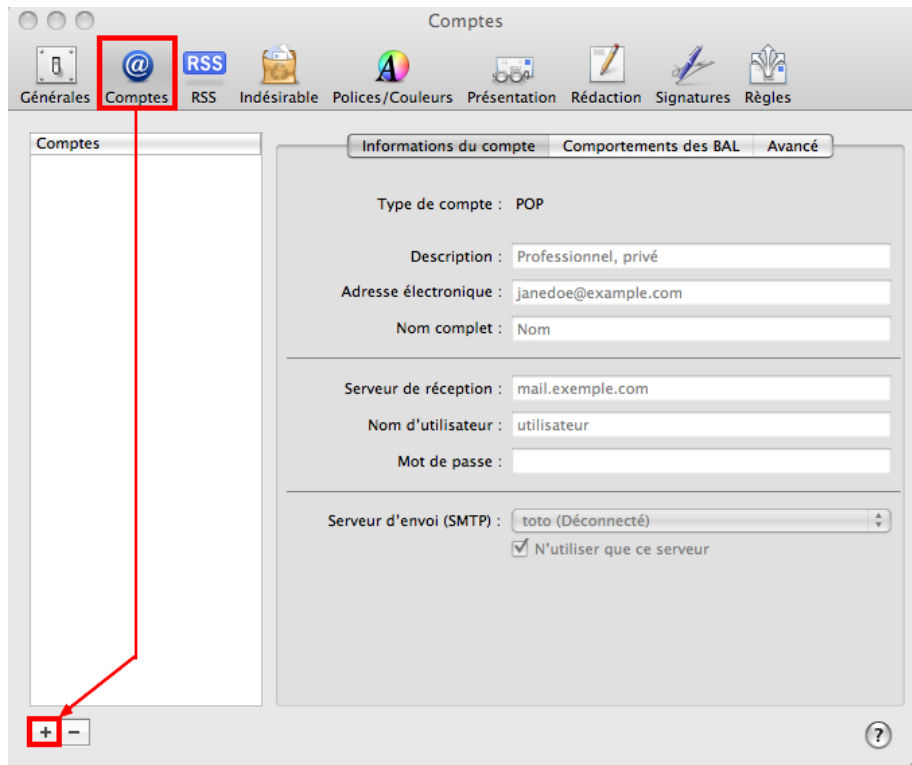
Comptes

Générales Comptes RSS Indésirable Polices/Couleurs Présentation Rédaction Signatures Règles

Comptes

Informations du compte | Comportements des BAL | Avancé

Type de compte : POP

Description : Professionnel, privé

Adresse électronique : janedoe@example.com

Nom complet : Nom

Serveur de réception : mail.exemple.com

Nom d'utilisateur : utilisateur

Mot de passe :

Serveur d'envoi (SMTP) : toto (Déconnecté)

N'utiliser que ce serveur

+ −

?